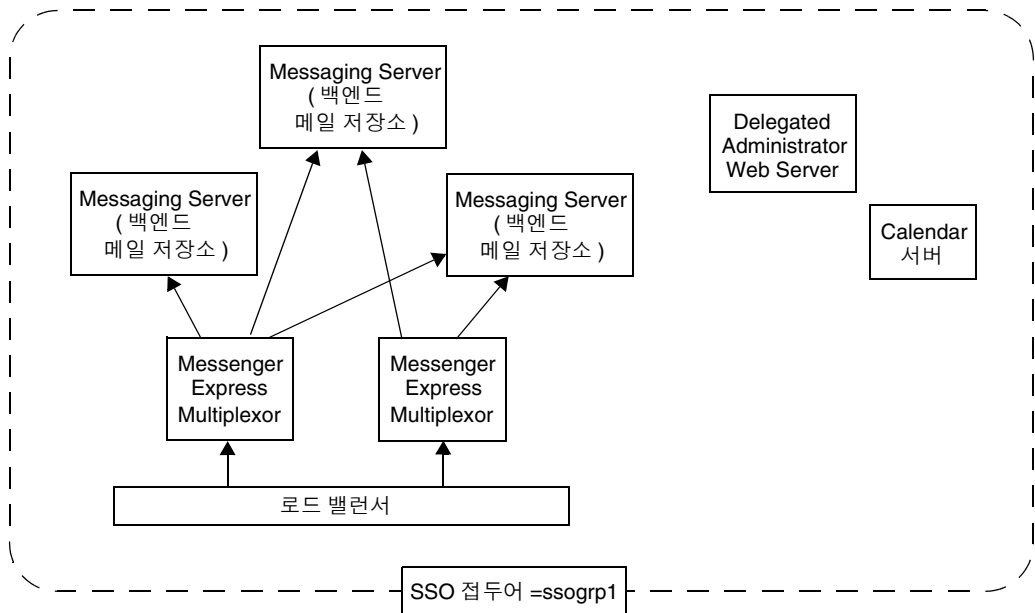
Messaging Server
( 백엔드
메일 저장소 )

Messaging Server
( 백엔드
메일 저장소 )

Messaging Server
( 백엔드
메일 저장소 )

Delegated
Administrator
Web Server

Calendar
서버

Messenger
Express
Multiplexor

Messenger
Express
Multiplexor

로드 밸런서

SSO 접두어 =ssogrp1